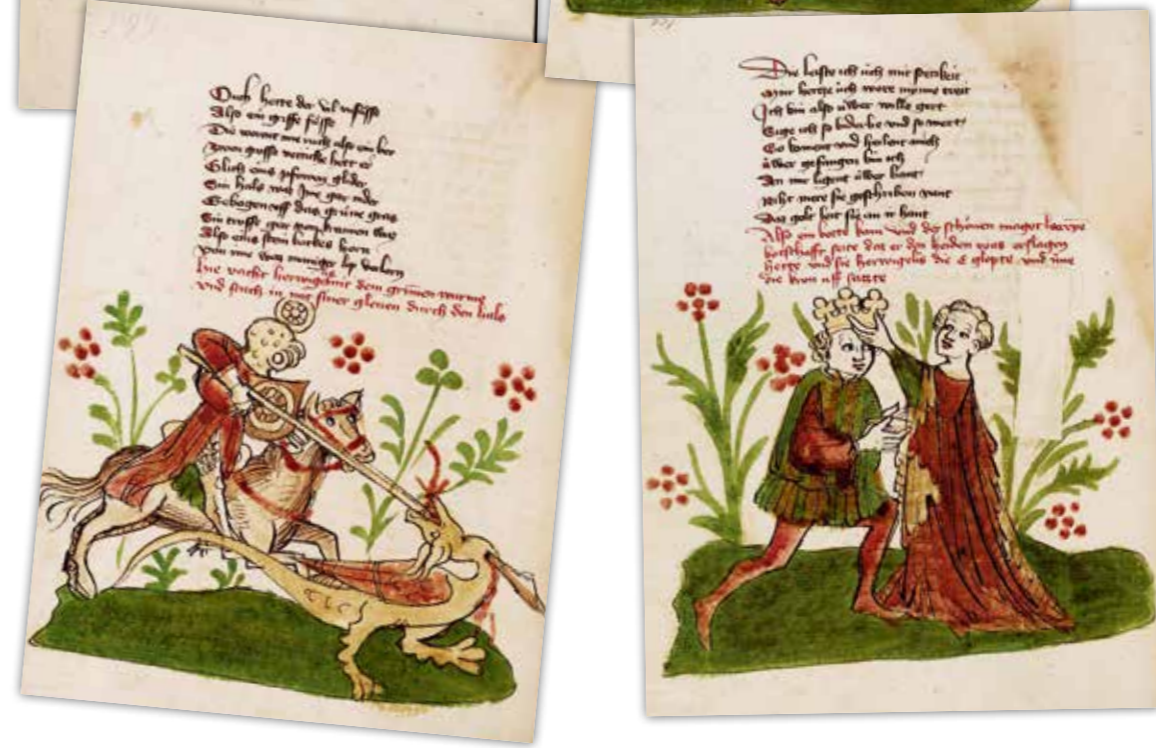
Doch herre der vil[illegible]
Also ein grosse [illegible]
Die wurme was nicht also ein ber
Zwen grosse wenck het er
Glich zwei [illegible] gleser
Sin hals was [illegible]
Geschlagen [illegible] das grüne gras
Sin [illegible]
Als eins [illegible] horn
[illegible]
Wie der herczog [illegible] den grimen wurme
und stach in mit siner glenen durch den hals

Die leste ich nit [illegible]
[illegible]
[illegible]
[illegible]
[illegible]
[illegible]
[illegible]
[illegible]
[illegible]
Das gab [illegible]
Also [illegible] und die schönen mager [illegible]
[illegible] den heiden was erslagen
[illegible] und sie herczogin die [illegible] und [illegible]
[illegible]